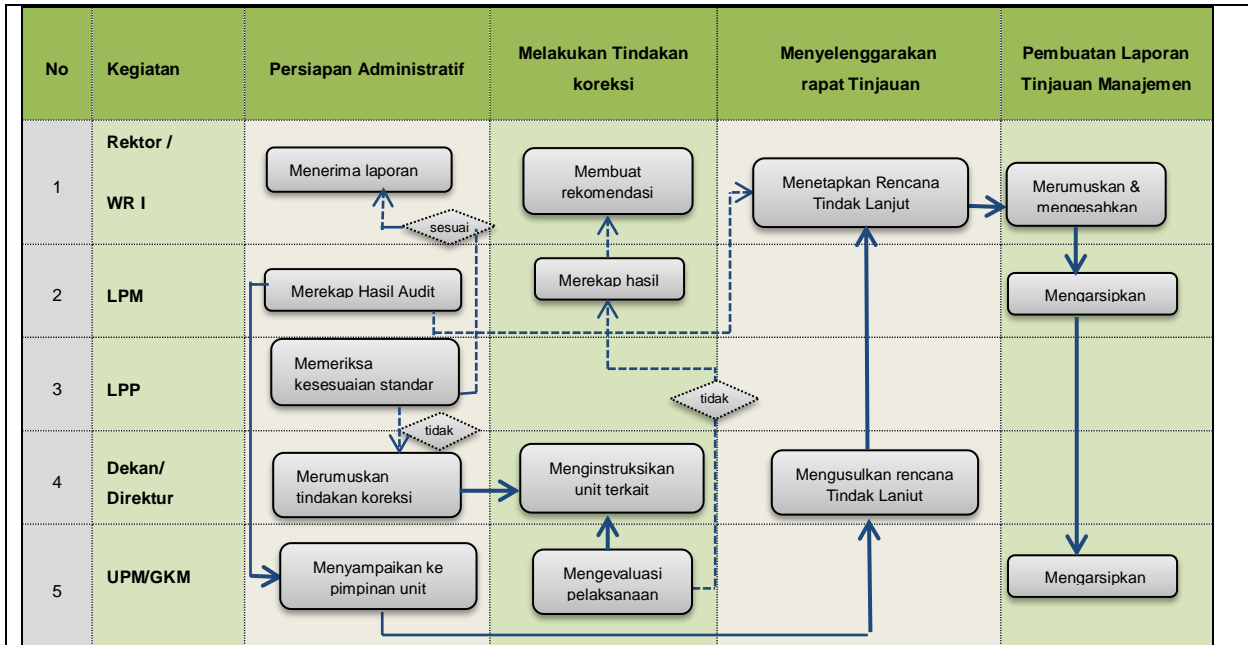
| No | Kegiatan | Persiapan Administratif | Melakukan Tindakan koreksi | Menyelenggarakan rapat Tinjauan | Pembuatan Laporan Tinjauan Manajemen |
|---|---|---|---|---|---|
| 1 | Rektor / WR I | Menerima laporan | Membuat rekomendasi | Menetapkan Rencana Tindak Lanjut | Merumuskan & mengesahkan |
| 2 | LPM | Merekap Hasil Audit | Merekap hasil | | Mengarsipkan |
| 3 | LPP | Memeriksa kesesuaian standar | | | |
| 4 | Dekan/ Direktur | Merumuskan tindakan koreksi | Menginstruksikan unit terkait | Mengusulkan rencana Tindak Lanjut | |
| 5 | UPM/GKM | Menyampaikan ke pimpinan unit | Mengevaluasi pelaksanaan | | Mengarsipkan |

sesuai

tidak

tidak